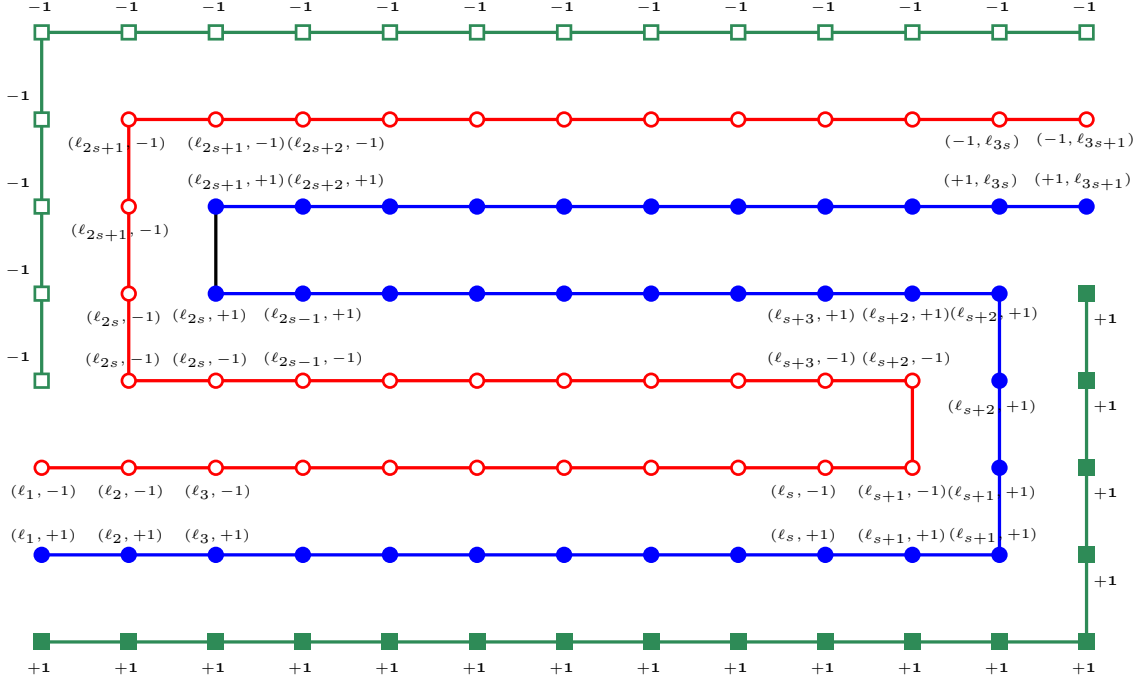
$-1$ $-1$ $-1$ $-1$ $-1$ $-1$ $-1$ $-1$ $-1$ $-1$ $-1$ $-1$ $-1$

$-1$

$(\ell_{2s+1},-1)$ $(\ell_{2s+1},-1)$ $(\ell_{2s+2},-1)$ $(-1,\ell_{3s})$ $(-1,\ell_{3s+1})$

$-1$

$(\ell_{2s+1},+1)$ $(\ell_{2s+2},+1)$ $(+1,\ell_{3s})$ $(+1,\ell_{3s+1})$

$(\ell_{2s+1},-1)$

$-1$

$(\ell_{2s},-1)$ $(\ell_{2s},+1)$ $(\ell_{2s-1},+1)$ $(\ell_{s+3},+1)$ $(\ell_{s+2},+1)$ $(\ell_{s+2},+1)$

$+1$

$-1$

$(\ell_{2s},-1)$ $(\ell_{2s},-1)$ $(\ell_{2s-1},-1)$ $(\ell_{s+3},-1)$ $(\ell_{s+2},-1)$

$+1$

$(\ell_{s+2},+1)$

$+1$

$(\ell_1,-1)$ $(\ell_2,-1)$ $(\ell_3,-1)$ $(\ell_s,-1)$ $(\ell_{s+1},-1)$ $(\ell_{s+1},+1)$

$(\ell_1,+1)$ $(\ell_2,+1)$ $(\ell_3,+1)$ $(\ell_s,+1)$ $(\ell_{s+1},+1)$ $(\ell_{s+1},+1)$

$+1$

$+1$ $+1$ $+1$ $+1$ $+1$ $+1$ $+1$ $+1$ $+1$ $+1$ $+1$ $+1$ $+1$